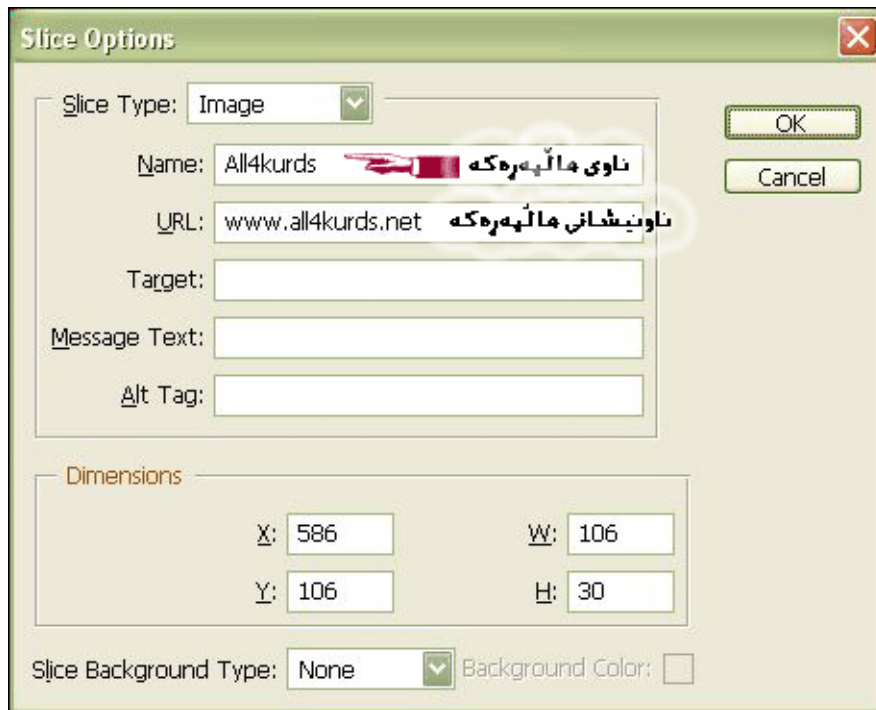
Slice Options

Slice Type: Image

Name: All4kurds ناوی ماڵپەڕەکە

URL: www.all4kurds.net ناونیشانی ماڵپەڕەکە

Target:

Message Text:

Alt Tag:

Dimensions

X: 586

W: 106

Y: 106

H: 30

Slice Background Type: None

Background Color:

OK

Cancel